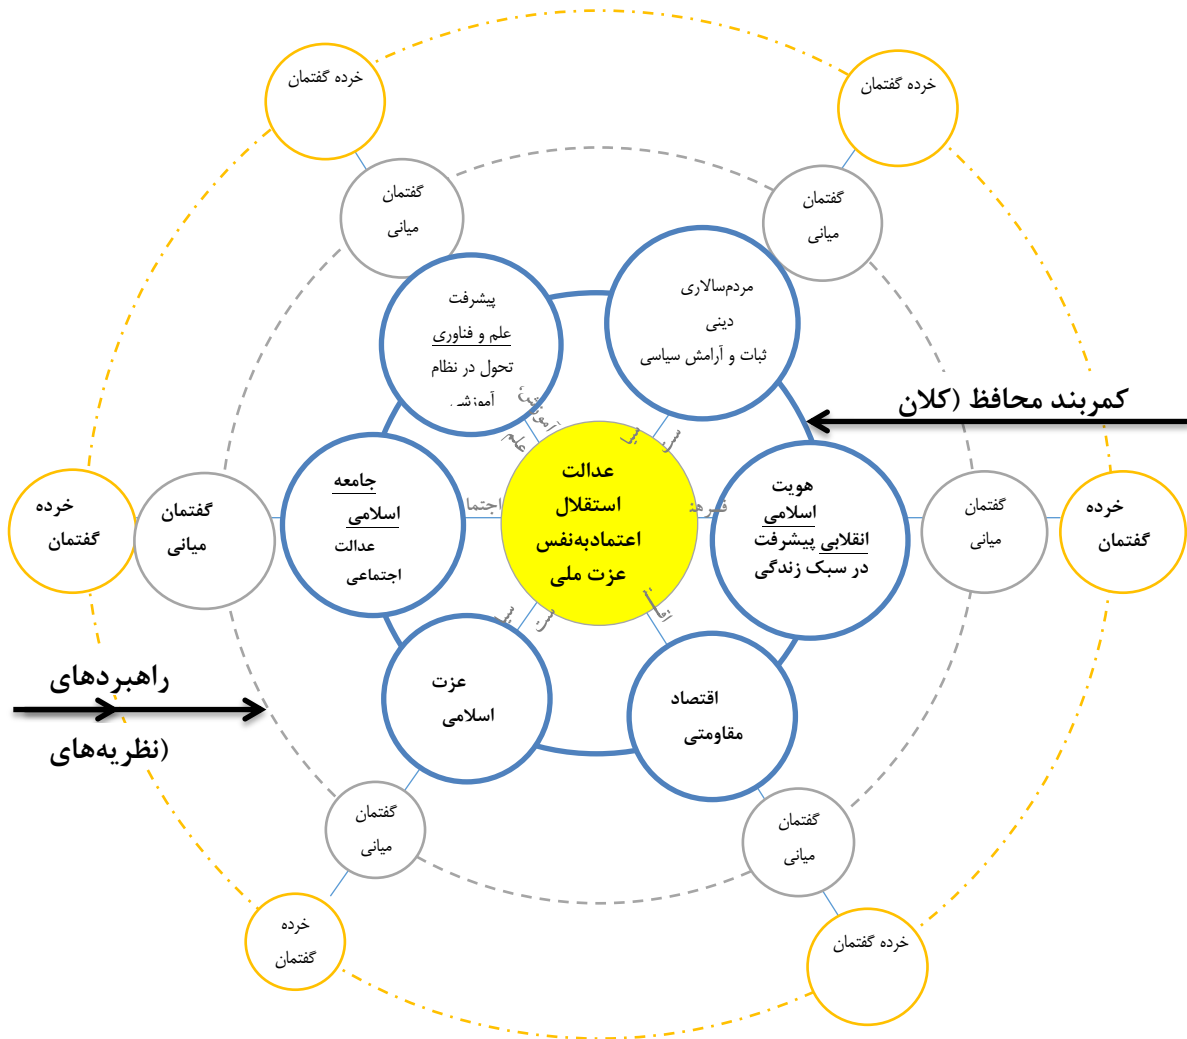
خرده گفتمان

خرده گفتمان

گفتمان میانی

گفتمان میانی

پیشرفت علم و فناوری تحول در نظام آموزش

مردم‌سالاری دینی ثبات و آرامش سیاسی

کمربند محافظ (کلان

آموزشی

علم

سیا

سی

فرهنگ

اجتما

خرده گفتمان

گفتمان میانی

جامعه اسلامی عدالت اجتماعی

عدالت استقلال اعتمادبه‌نفس عزت ملی

هویت اسلامی انقلابی پیشرفت در سبک زندگی

گفتمان میانی

خرده گفتمان

سی

سیا

اقتصا

راهبردهای

(نظریه‌های

عزت اسلامی

اقتصاد مقاومتی

گفتمان میانی

گفتمان میانی

خرده گفتمان

خرده گفتمان